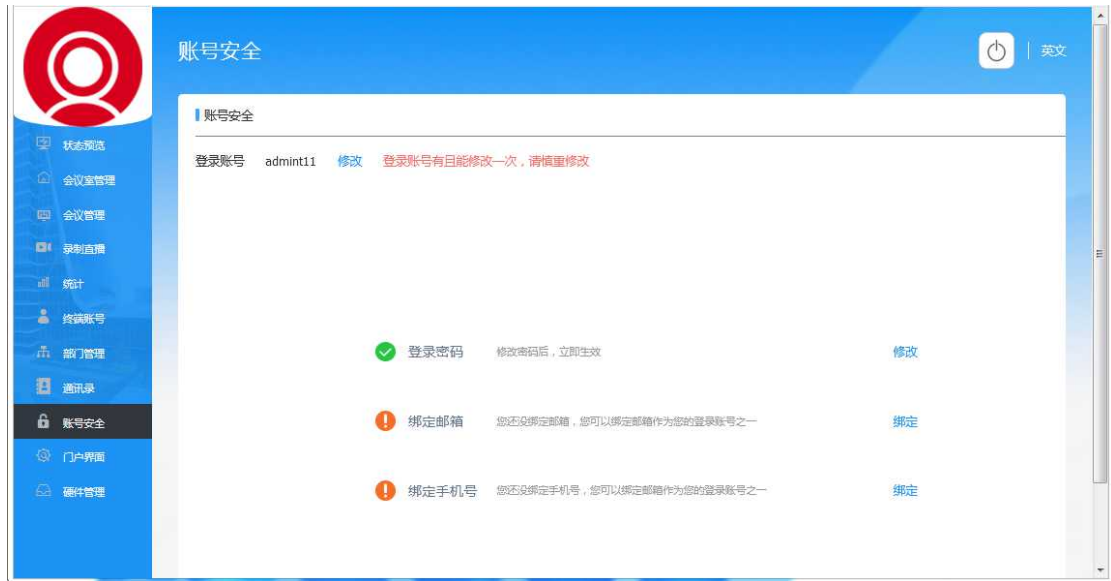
账号安全

英文

状态预览
会议室管理
会议管理
录制直播
统计
终端账号
部门管理
通讯录
账号安全
门户界面
硬件管理

账号安全

登录账号 admint11 修改 登录账号有且能修改一次，请慎重修改

登录密码 修改密码后，立即生效 修改

绑定邮箱 您还没绑定邮箱，您可以绑定邮箱作为您的登录账号之一 绑定

绑定手机号 您还没绑定手机号，您可以绑定邮箱作为您的登录账号之一 绑定